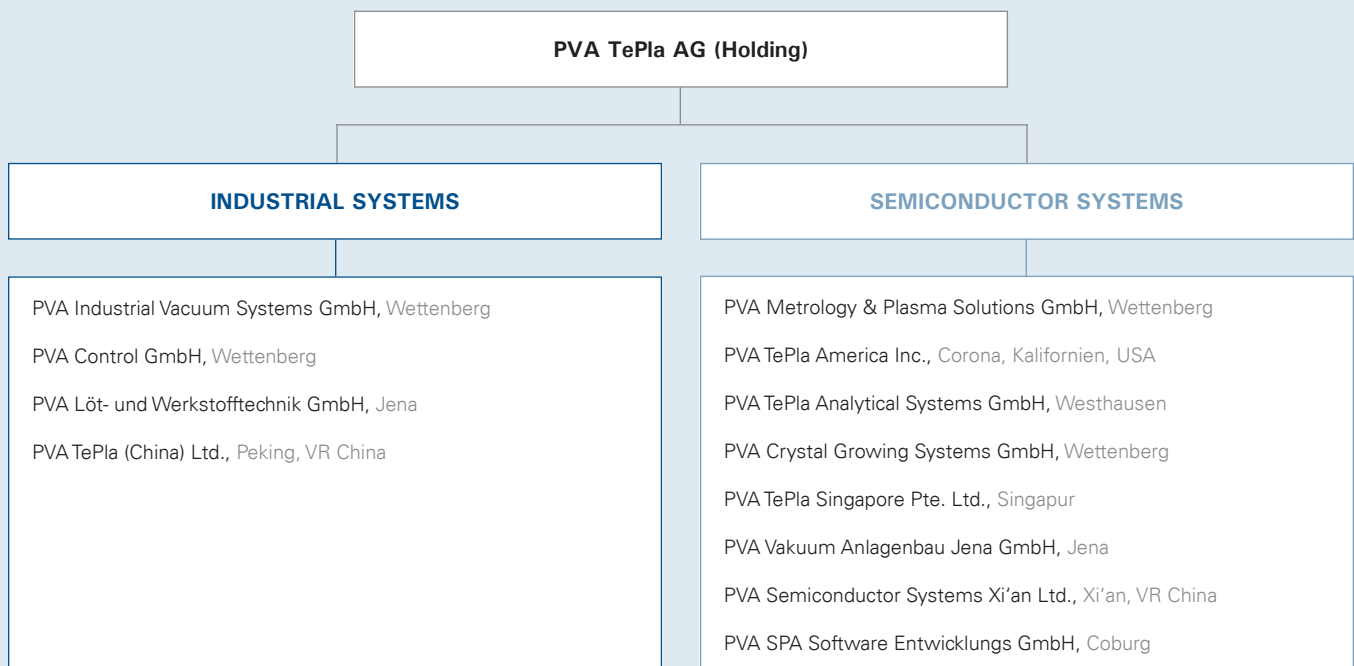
PVA TePla AG (Holding)

INDUSTRIAL SYSTEMS

PVA Industrial Vacuum Systems GmbH, Wettenberg

PVA Control GmbH, Wettenberg

PVA Löt- und Werkstofftechnik GmbH, Jena

PVA TePla (China) Ltd., Peking, VR China

SEMICONDUCTOR SYSTEMS

PVA Metrology & Plasma Solutions GmbH, Wettenberg

PVA TePla America Inc., Corona, Kalifornien, USA

PVA TePla Analytical Systems GmbH, Westhausen

PVA Crystal Growing Systems GmbH, Wettenberg

PVA TePla Singapore Pte. Ltd., Singapur

PVA Vakuum Anlagenbau Jena GmbH, Jena

PVA Semiconductor Systems Xi'an Ltd., Xi'an, VR China

PVA SPA Software Entwicklungs GmbH, Coburg